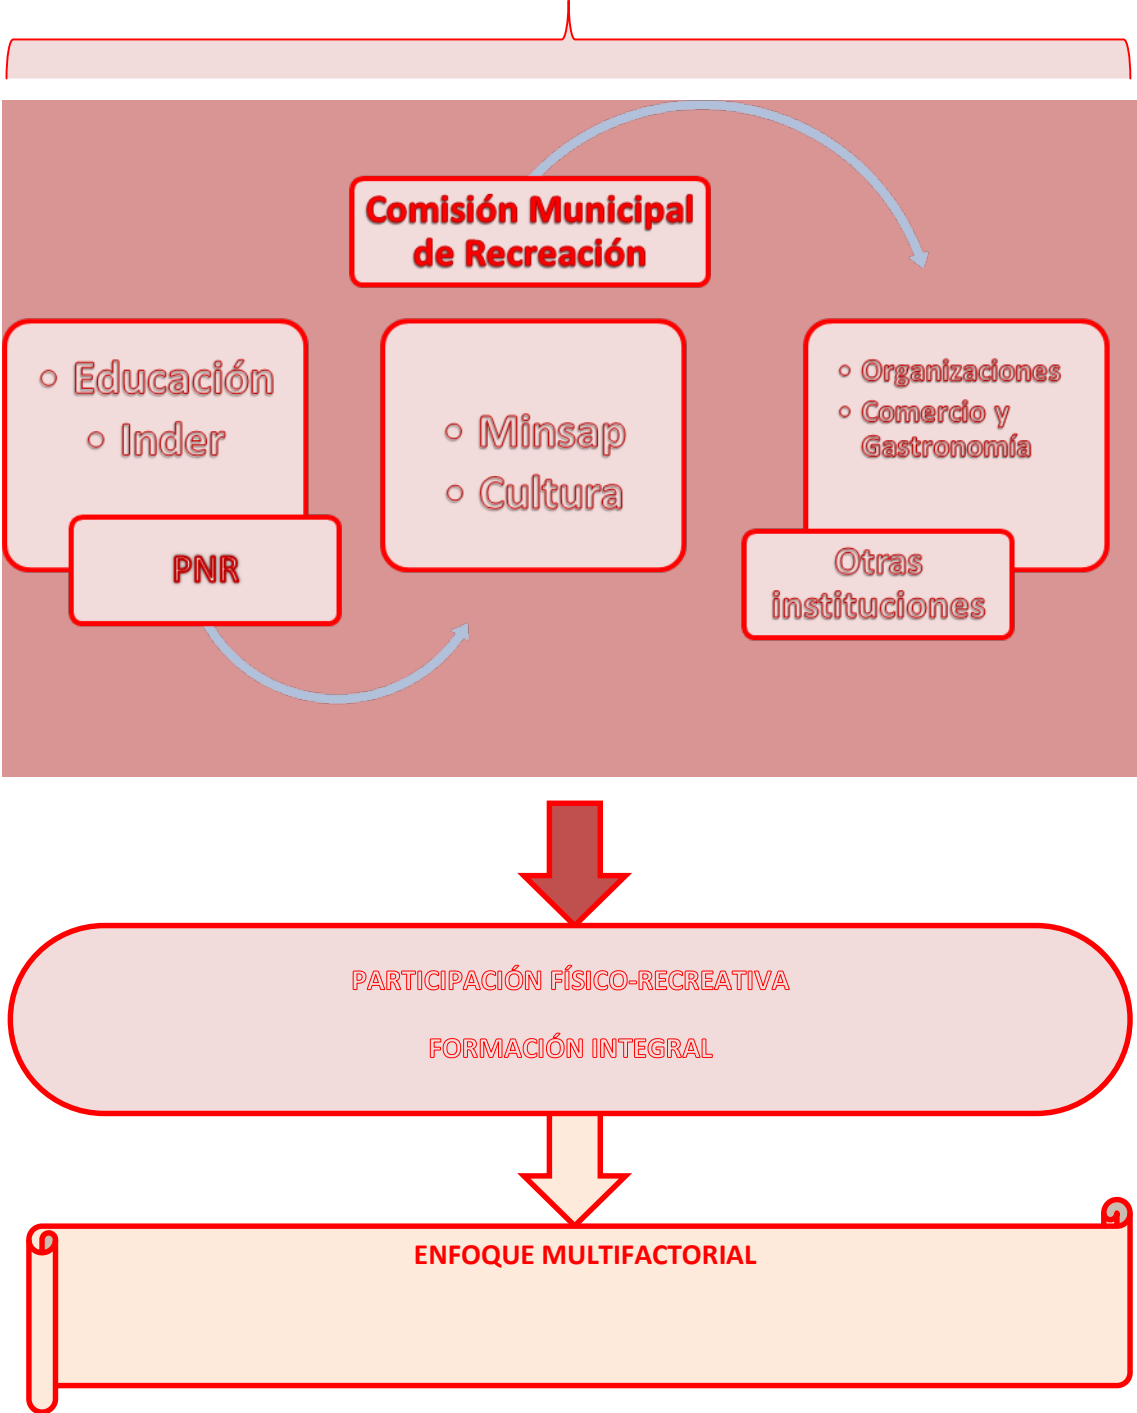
Comisión Municipal de Recreación

Educación
Inder

PNR

Minsap
Cultura

Organizaciones
Comercio y Gastronomía

Otras instituciones

PARTICIPACIÓN FÍSICO-RECREATIVA

FORMACIÓN INTEGRAL

ENFOQUE MULTIFACTORIAL